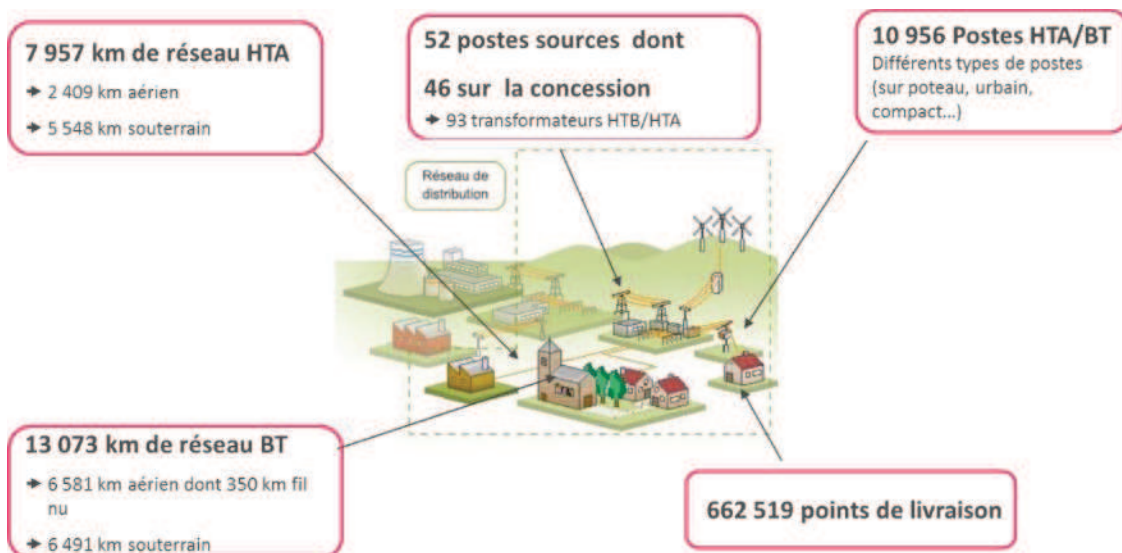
7 957 km de réseau HTA

→ 2 409 km aérien

→ 5 548 km souterrain

52 postes sources dont

46 sur la concession

→ 93 transformateurs HTB/HTA

10 956 Postes HTA/BT

Différents types de postes (sur poteau, urbain, compact...)

Réseau de distribution

13 073 km de réseau BT

→ 6 581 km aérien dont 350 km fil nu

→ 6 491 km souterrain

662 519 points de livraison